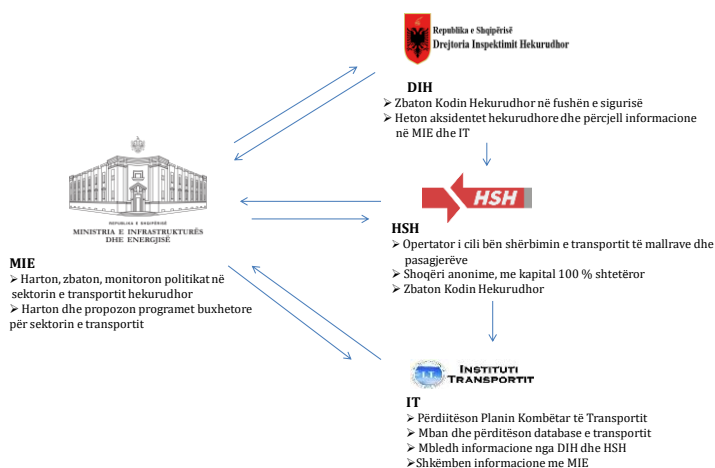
Republika e Shqipërisë
Drejtoria Inspektimit Hekurudhor

DIH
➢ Zbaton Kodin Hekurudhor në fushën e sigurisë
➢ Heton aksidentet hekurudhore dhe përcjell informacione në MIE dhe IT

REPUBLIKA E SHQIPËRISË
MINISTRIA E INFRASTRUKTURËS DHE ENERGJISË

HSH

HSH
➢ Opertator i cili bën shërbimin e transportit të mallrave dhe pasagjerëve
➢ Shoqëri anonime, me kapital 100 % shtetëror
➢ Zbaton Kodin Hekurudhor

MIE
➢ Harton, zbaton, monitoron politikat në sektorin e transportit hekurudhor
➢ Harton dhe propozon programet buxhetore për sektorin e transportit

INSTITUTI TRANSPORTIT

IT
➢ Përditëson Planin Kombëtar të Transportit
➢ Mban dhe përditëson database e transportit
➢ Mbledh informacione nga DIH dhe HSH
➢Shkëmben informacione me MIE